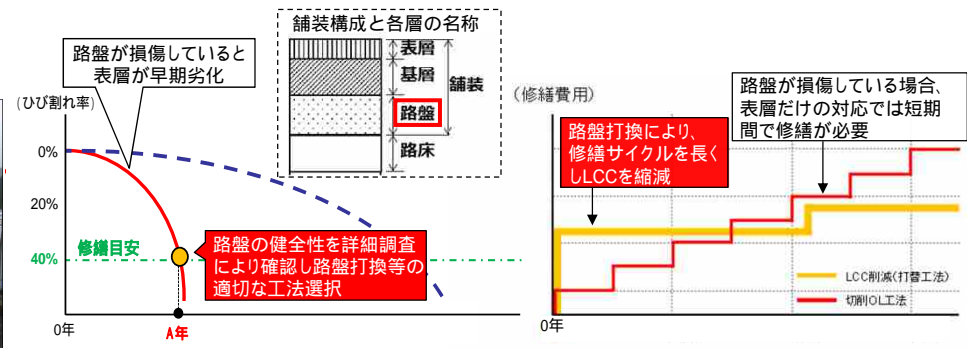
路盤が損傷していると表層が早期劣化

舗装構成と各層の名称

表層
基層
路盤
路床
舗装

（ひび割れ率）
0%
20%
40%
修繕目安
0年
A年

路盤の健全性を詳細調査により確認し路盤打換等の適切な工法選択

（修繕費用）

路盤が損傷している場合、表層だけの対応では短期間で修繕が必要

路盤打換により、修繕サイクルを長くしLCCを縮減

LCC削減（打替工法）
切削OL工法

0年